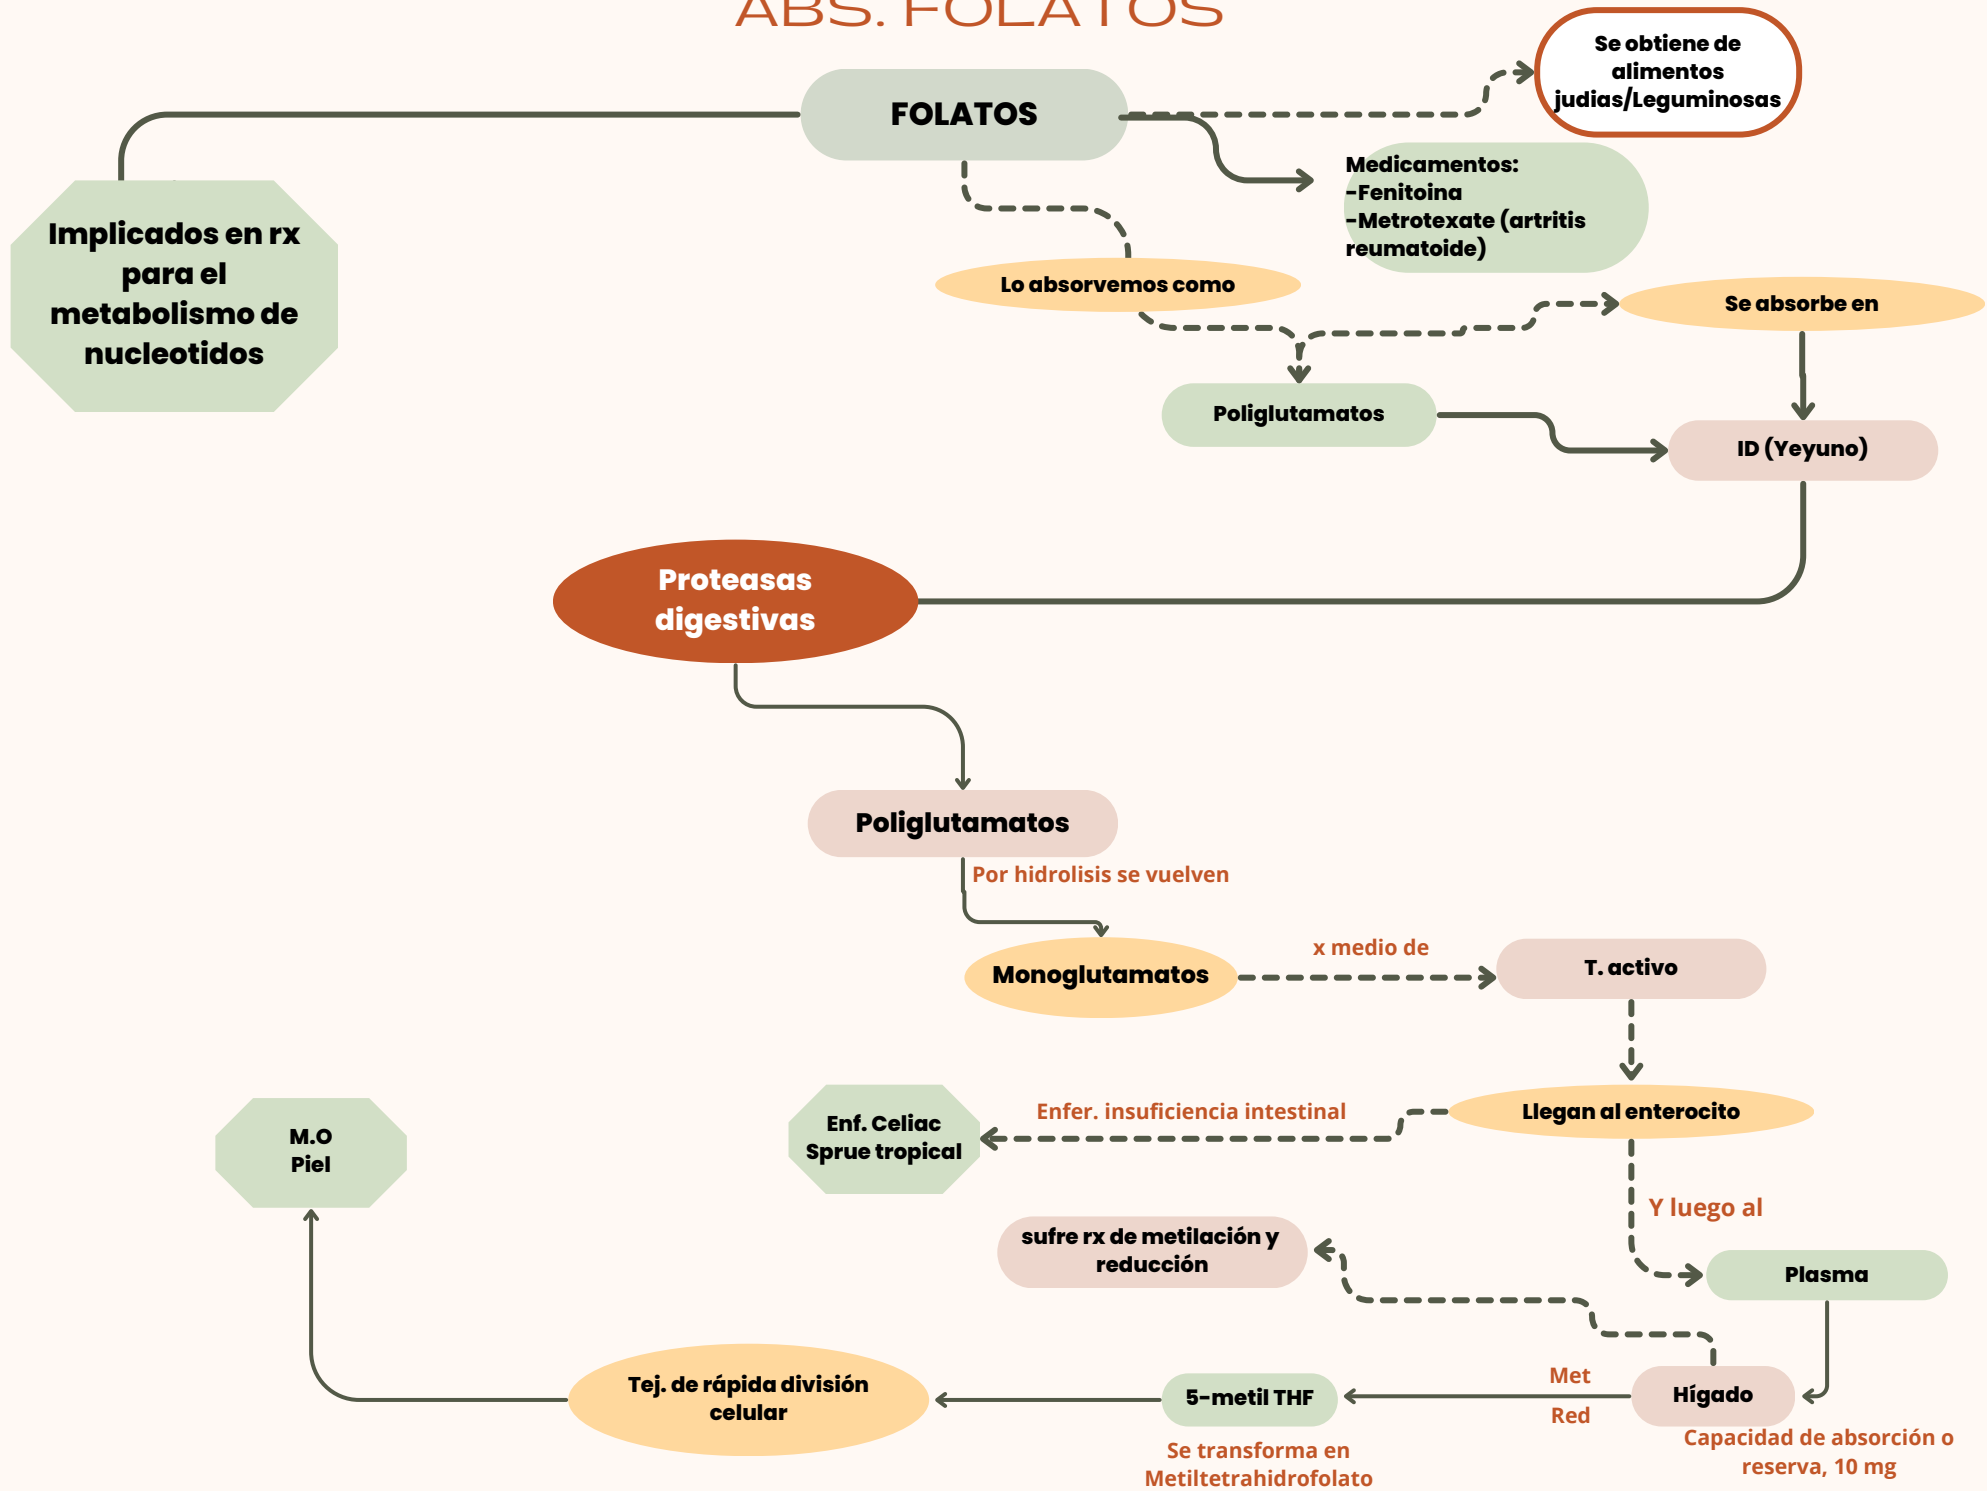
ABS. FOLATOS

FOLATOS

Se obtiene de alimentos judias/Leguminosas

Medicamentos:
-Fenitoina
-Metrotexate (artritis reumatoide)

Implicados en rx para el metabolismo de nucleotidos

Lo absorvemos como

Se absorbe en

Poliglutamatos

ID (Yeyuno)

Proteasas digestivas

Poliglutamatos

Por hidrolisis se vuelven

Monoglutamatos

x medio de

T. activo

Llegan al enterocito

Enfer. insuficiencia intestinal

Enf. Celiac
Sprue tropical

M.O
Piel

Y luego al

Plasma

sufre rx de metilación y reducción

Hígado

Met

Red

Capacidad de absorción o reserva, 10 mg

5-metil THF

Se transforma en Metiltetrahidrofolato

Tej. de rápida división celular